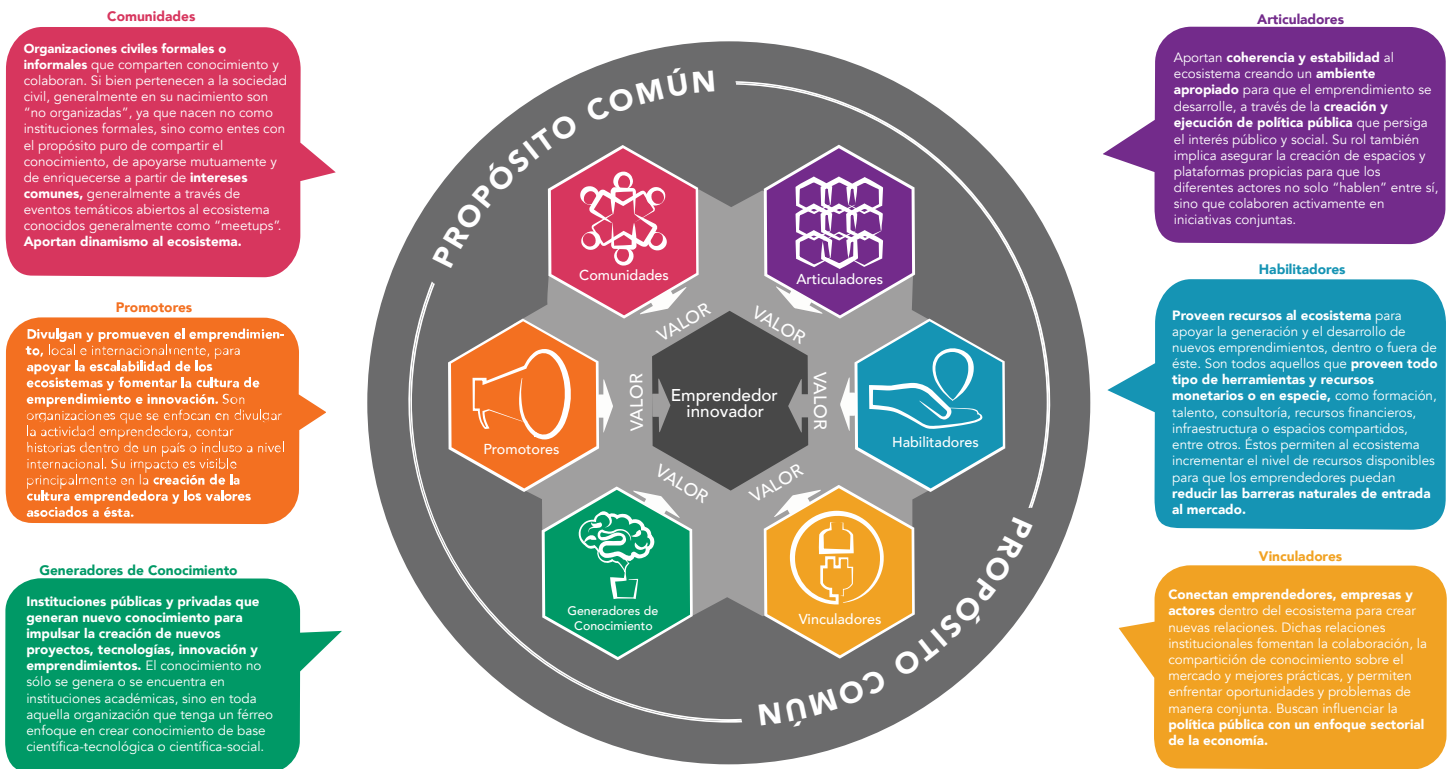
Comunidades

Organizaciones civiles formales o informales que comparten conocimiento y colaboran. Si bien pertenecen a la sociedad civil, generalmente en su nacimiento son "no organizadas", ya que nacen no como instituciones formales, sino como entes con el propósito puro de compartir el conocimiento, de apoyarse mutuamente y de enriquecerse a partir de intereses comunes, generalmente a través de eventos temáticos abiertos al ecosistema conocidos generalmente como "meetups". Aportan dinamismo al ecosistema.

Promotores

Divulgan y promueven el emprendimiento, local e internacionalmente, para apoyar la escalabilidad de los ecosistemas y fomentar la cultura de emprendimiento e innovación. Son organizaciones que se enfocan en divulgar la actividad emprendedora, contar historias dentro de un país o incluso a nivel internacional. Su impacto es visible principalmente en la creación de la cultura emprendedora y los valores asociados a ésta.

Generadores de Conocimiento

Instituciones públicas y privadas que generan nuevo conocimiento para impulsar la creación de nuevos proyectos, tecnologías, innovación y emprendimientos. El conocimiento no sólo se genera o se encuentra en instituciones académicas, sino en toda aquella organización que tenga un férreo enfoque en crear conocimiento de base científica-tecnológica o científica-social.

PROPÓSITO COMÚN

Comunidades

Articuladores

VALOR

VALOR

Promotores

VALOR

Emprendedor innovador

VALOR

Habilitadores

VALOR

VALOR

Generadores de Conocimiento

Vinculadores

PROPÓSITO COMÚN

Articuladores

Aportan coherencia y estabilidad al ecosistema creando un ambiente apropiado para que el emprendimiento se desarrolle, a través de la creación y ejecución de política pública que persiga el interés público y social. Su rol también implica asegurar la creación de espacios y plataformas propicias para que los diferentes actores no solo "hablen" entre sí, sino que colaboren activamente en iniciativas conjuntas.

Habilitadores

Proveen recursos al ecosistema para apoyar la generación y el desarrollo de nuevos emprendimientos, dentro o fuera de éste. Son todos aquellos que proveen todo tipo de herramientas y recursos monetarios o en especie, como formación, talento, consultoría, recursos financieros, infraestructura o espacios compartidos, entre otros. Éstos permiten al ecosistema incrementar el nivel de recursos disponibles para que los emprendedores puedan reducir las barreras naturales de entrada al mercado.

Vinculadores

Conectan emprendedores, empresas y actores dentro del ecosistema para crear nuevas relaciones. Dichas relaciones institucionales fomentan la colaboración, la compartición de conocimiento sobre el mercado y mejores prácticas, y permiten enfrentar oportunidades y problemas de manera conjunta. Buscan influenciar la política pública con un enfoque sectorial de la economía.